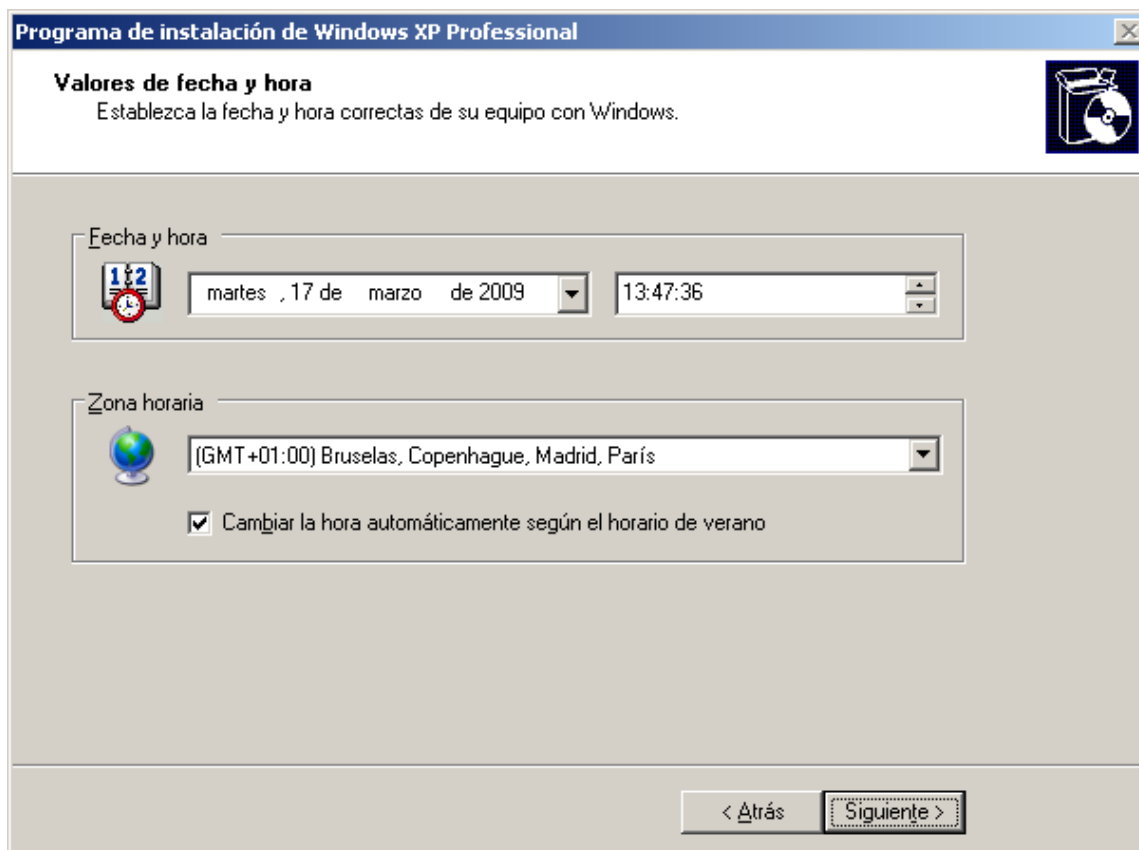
Programa de instalación de Windows XP Professional

Valores de fecha y hora
Establezca la fecha y hora correctas de su equipo con Windows.

Fecha y hora

martes , 17 de marzo de 2009

13:47:36

Zona horaria

(GMT+01:00) Bruselas, Copenhague, Madrid, París

Cambiar la hora automáticamente según el horario de verano

< Atrás

Siguiente >